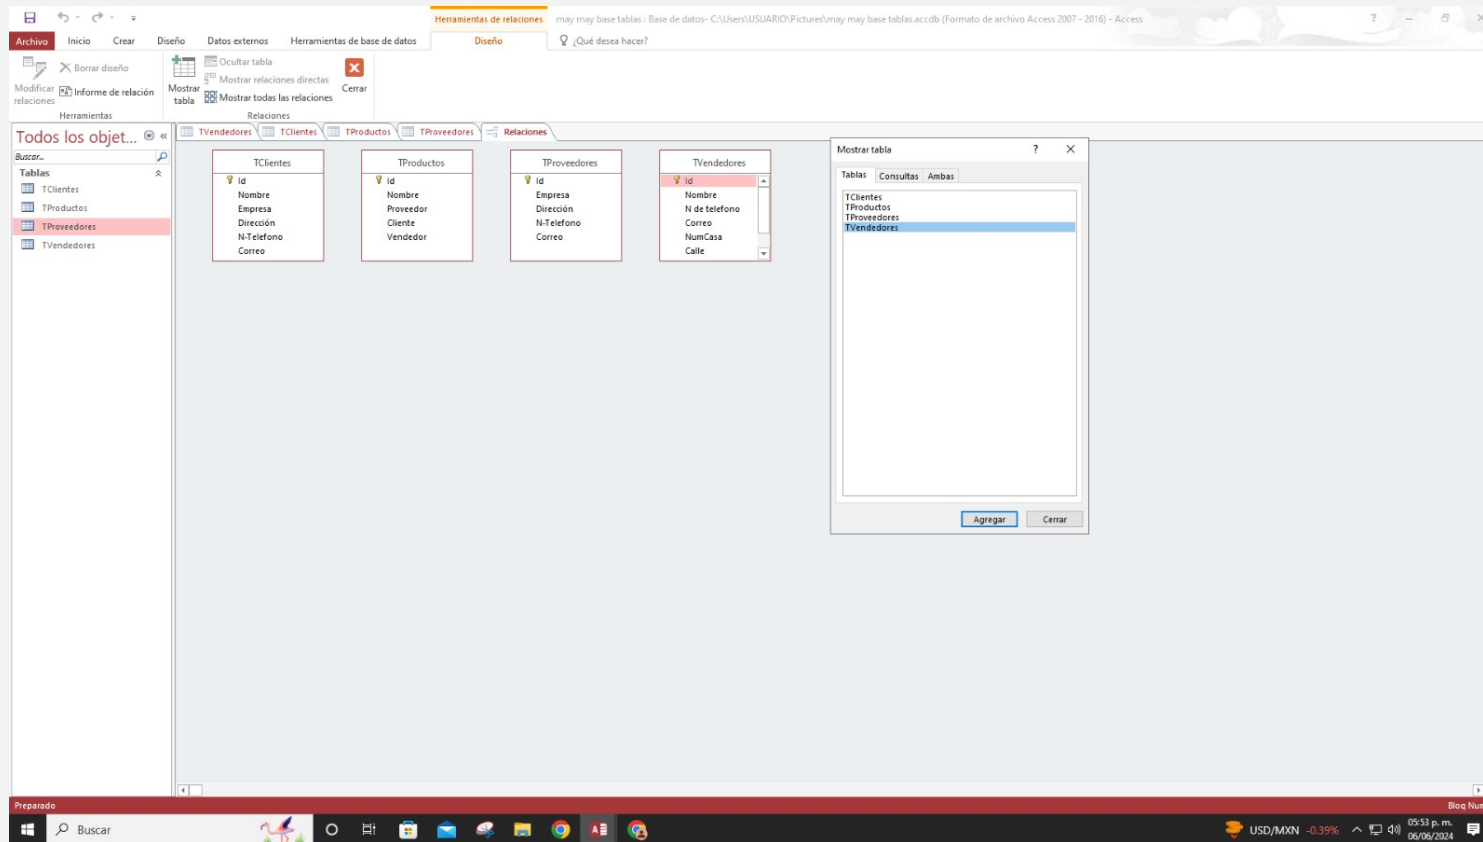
Herramientas de relaciones may may base tablas : Base de datos- C:\Users\USUARIO\Pictures\may may base tablas.accdb (Formato de archivo Access 2007 - 2016) - Access

Archivo Inicio Crear Diseño Datos externos Herramientas de base de datos Diseño ¿Qué desea hacer?

Modificar relaciones
Borrar diseño
Informe de relación
Herramientas
Mostrar tabla
Ocultar tabla
Mostrar relaciones directas
Mostrar todas las relaciones
Cerrar
Relaciones

Todos los objet...
Buscar...
Tablas
TClientes
TProductos
TProveedores
TVendedores

TVendedores TClientes TProductos TProveedores Relaciones

TClientes
Id
Nombre
Empresa
Dirección
N-Telefono
Correo

TProductos
Id
Nombre
Proveedor
Cliente
Vendedor

TProveedores
Id
Empresa
Dirección
N-Telefono
Correo

TVendedores
Id
Nombre
N de telefono
Correo
NumCasa
Calle

Mostrar tabla ? ×
Tablas Consultas Ambas
TClientes
TProductos
TProveedores
TVendedores
Agregar Cerrar

Preparado
Bloq Num

Buscar
USD/MXN -0.39%
05:53 p. m.
06/06/2024